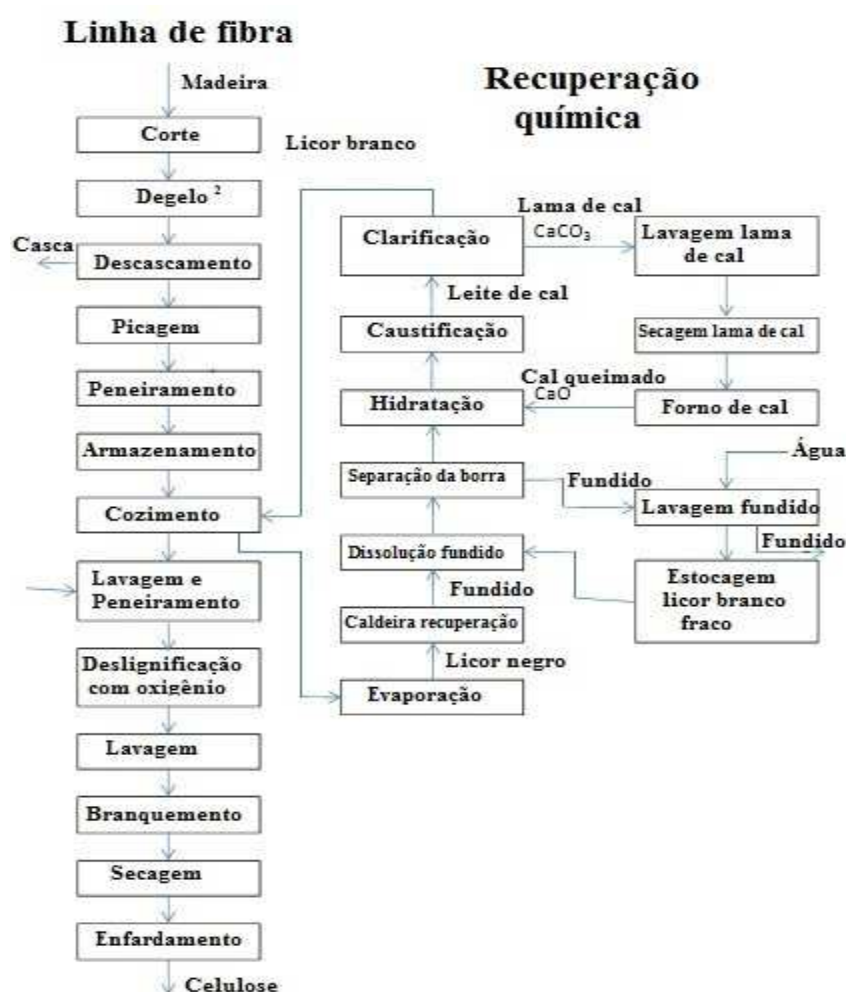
Linha de fibra

Madeira

Corte

Degelo $^2$

Casca

Descascamento

Picagem

Peneiramento

Armazenamento

Cozimento

Lavagem e Peneiramento

Deslignificação com oxigênio

Lavagem

Branquemento

Secagem

Enfardamento

Celulose

Recuperação química

Licor branco

Lama de cal

$CaCO_3$

Clarificação

Lavagem lama de cal

Leite de cal

Caustificação

Secagem lama de cal

Cal queimado

CaO

Hidratação

Forno de cal

Água

Separação da borra

Fundido

Lavagem fundido

Fundido

Dissolução fundido

Estocagem licor branco fraco

Fundido

Caldeira recuperação

Licor negro

Evaporação